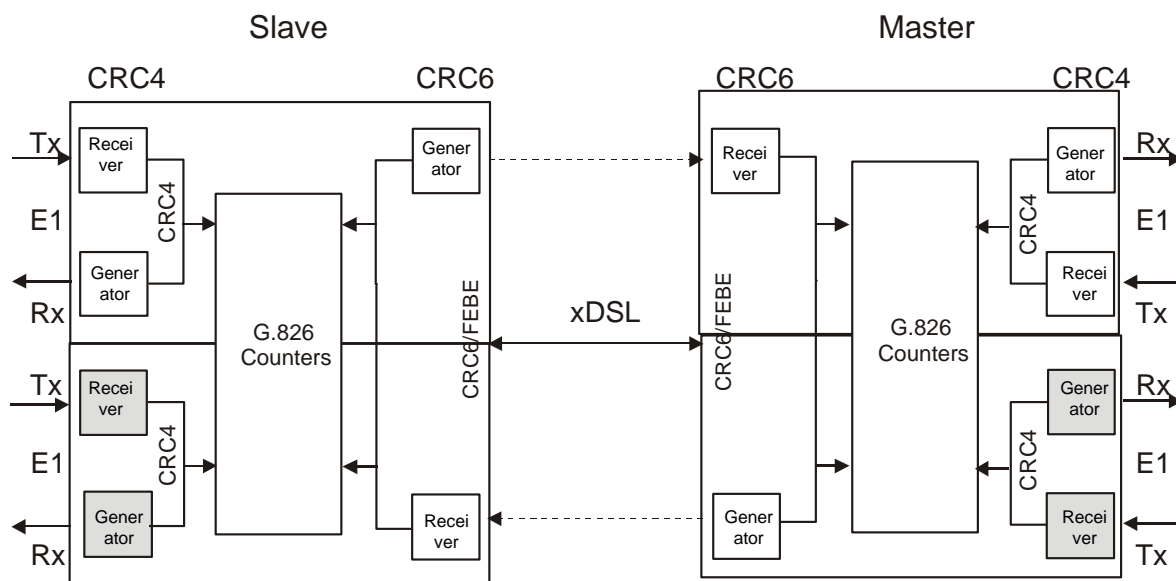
Slave

Master

CRC4

CRC6

CRC6

CRC4

Tx

Recei ver

CRC4

Gener ator

Recei ver

Gener ator

Rx

E1

E1

Gener ator

Recei ver

CRC4

Rx

Tx

G.826 Counters

CRC6/FEBE

xDSL

CRC6/FEBE

G.826 Counters

Tx

Recei ver

CRC4

Gener ator

Gener ator

CRC4

Recei ver

Rx

E1

E1

Rx

Recei ver

Gener ator

Tx